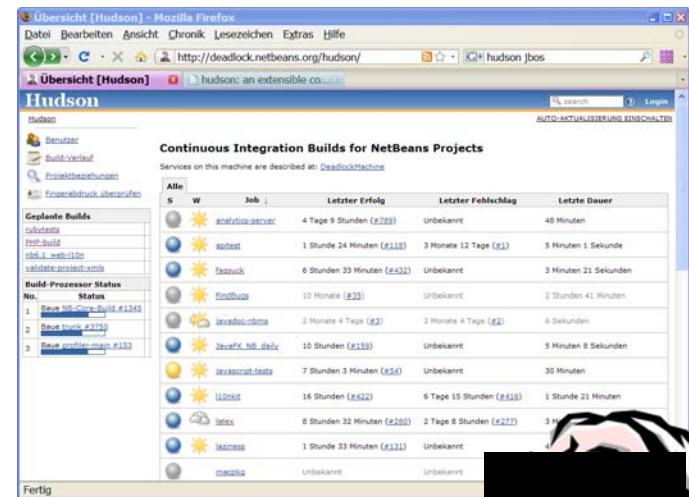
Übersicht [Hudson] - Mozilla Firefox

Datei Bearbeiten Ansicht Chronik Lesezeichen Extras Hilfe

http://deadlock.netbeans.org/hudson/

hudson jbos

Übersicht [Hudson]

hudson: an extensible co...

Hudson

search

Login

Hudson

AUTO-AKTUALISIERUNG EINSCHALTEN

Benutzer

Build-Verlauf

Projektbeziehungen

Fingerabdruck überprüfen

Geplante Builds

rubytests

PHP-build

nb6.1_web-l10n

validate-project-xmls

Build-Prozessor Status

| No. | Status |
|---|---|
| 1 | Baue NB-Core-Build #1345 |
| 2 | Baue trunk #3750 |
| 3 | Baue profiler-main #153 |

Continuous Integration Builds for NetBeans Projects

Services on this machine are described at: DeadlockMachine

Alle

| S | W | Job ↓ | Letzter Erfolg | Letzter Fehlschlag | Letzte Dauer |
|---|---|---|---|---|---|
| | | analytics-server | 4 Tage 9 Stunden (#789) | Unbekannt | 48 Minuten |
| | | apitest | 1 Stunde 24 Minuten (#118) | 3 Monate 12 Tage (#1) | 5 Minuten 1 Sekunde |
| | | fagsuck | 6 Stunden 33 Minuten (#432) | Unbekannt | 3 Minuten 21 Sekunden |
| | | findbugs | 10 Monate (#33) | Unbekannt | 2 Stunden 41 Minuten |
| | | javadoc-nbms | 2 Monate 4 Tage (#3) | 2 Monate 4 Tage (#2) | 6 Sekunden |
| | | JavaFX_NB_daily | 10 Stunden (#159) | Unbekannt | 5 Minuten 8 Sekunden |
| | | javascript-tests | 7 Stunden 3 Minuten (#54) | Unbekannt | 30 Minuten |
| | | l10nkit | 16 Stunden (#422) | 6 Tage 15 Stunden (#416) | 1 Stunde 21 Minuten |
| | | latex | 8 Stunden 32 Minuten (#280) | 2 Tage 8 Stunden (#277) | 3 M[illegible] |
| | | laziness | 1 Stunde 33 Minuten (#131) | Unbekannt | 3 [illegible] |
| | | mazpkg | Unbekannt | Unbekannt | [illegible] |

Fertig